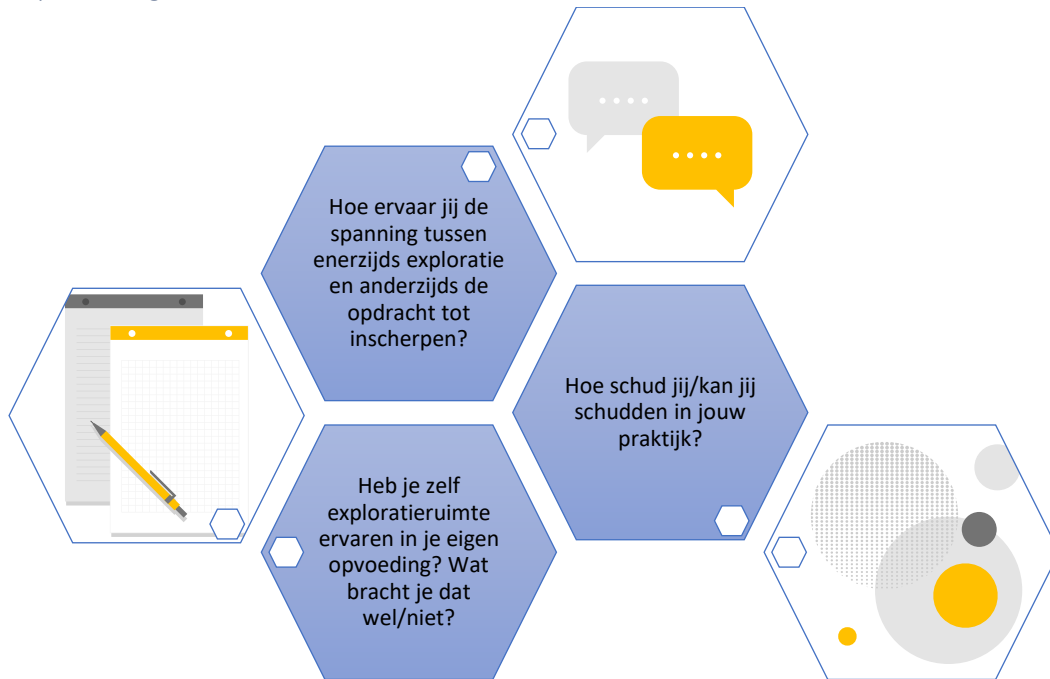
Hoe ervaar jij de spanning tussen enerzijds exploratie en anderzijds de opdracht tot inscherpen?

Hoe schud jij/kan jij schudden in jouw praktijk?

Heb je zelf exploratieruimte ervaren in je eigen opvoeding? Wat bracht je dat wel/niet?